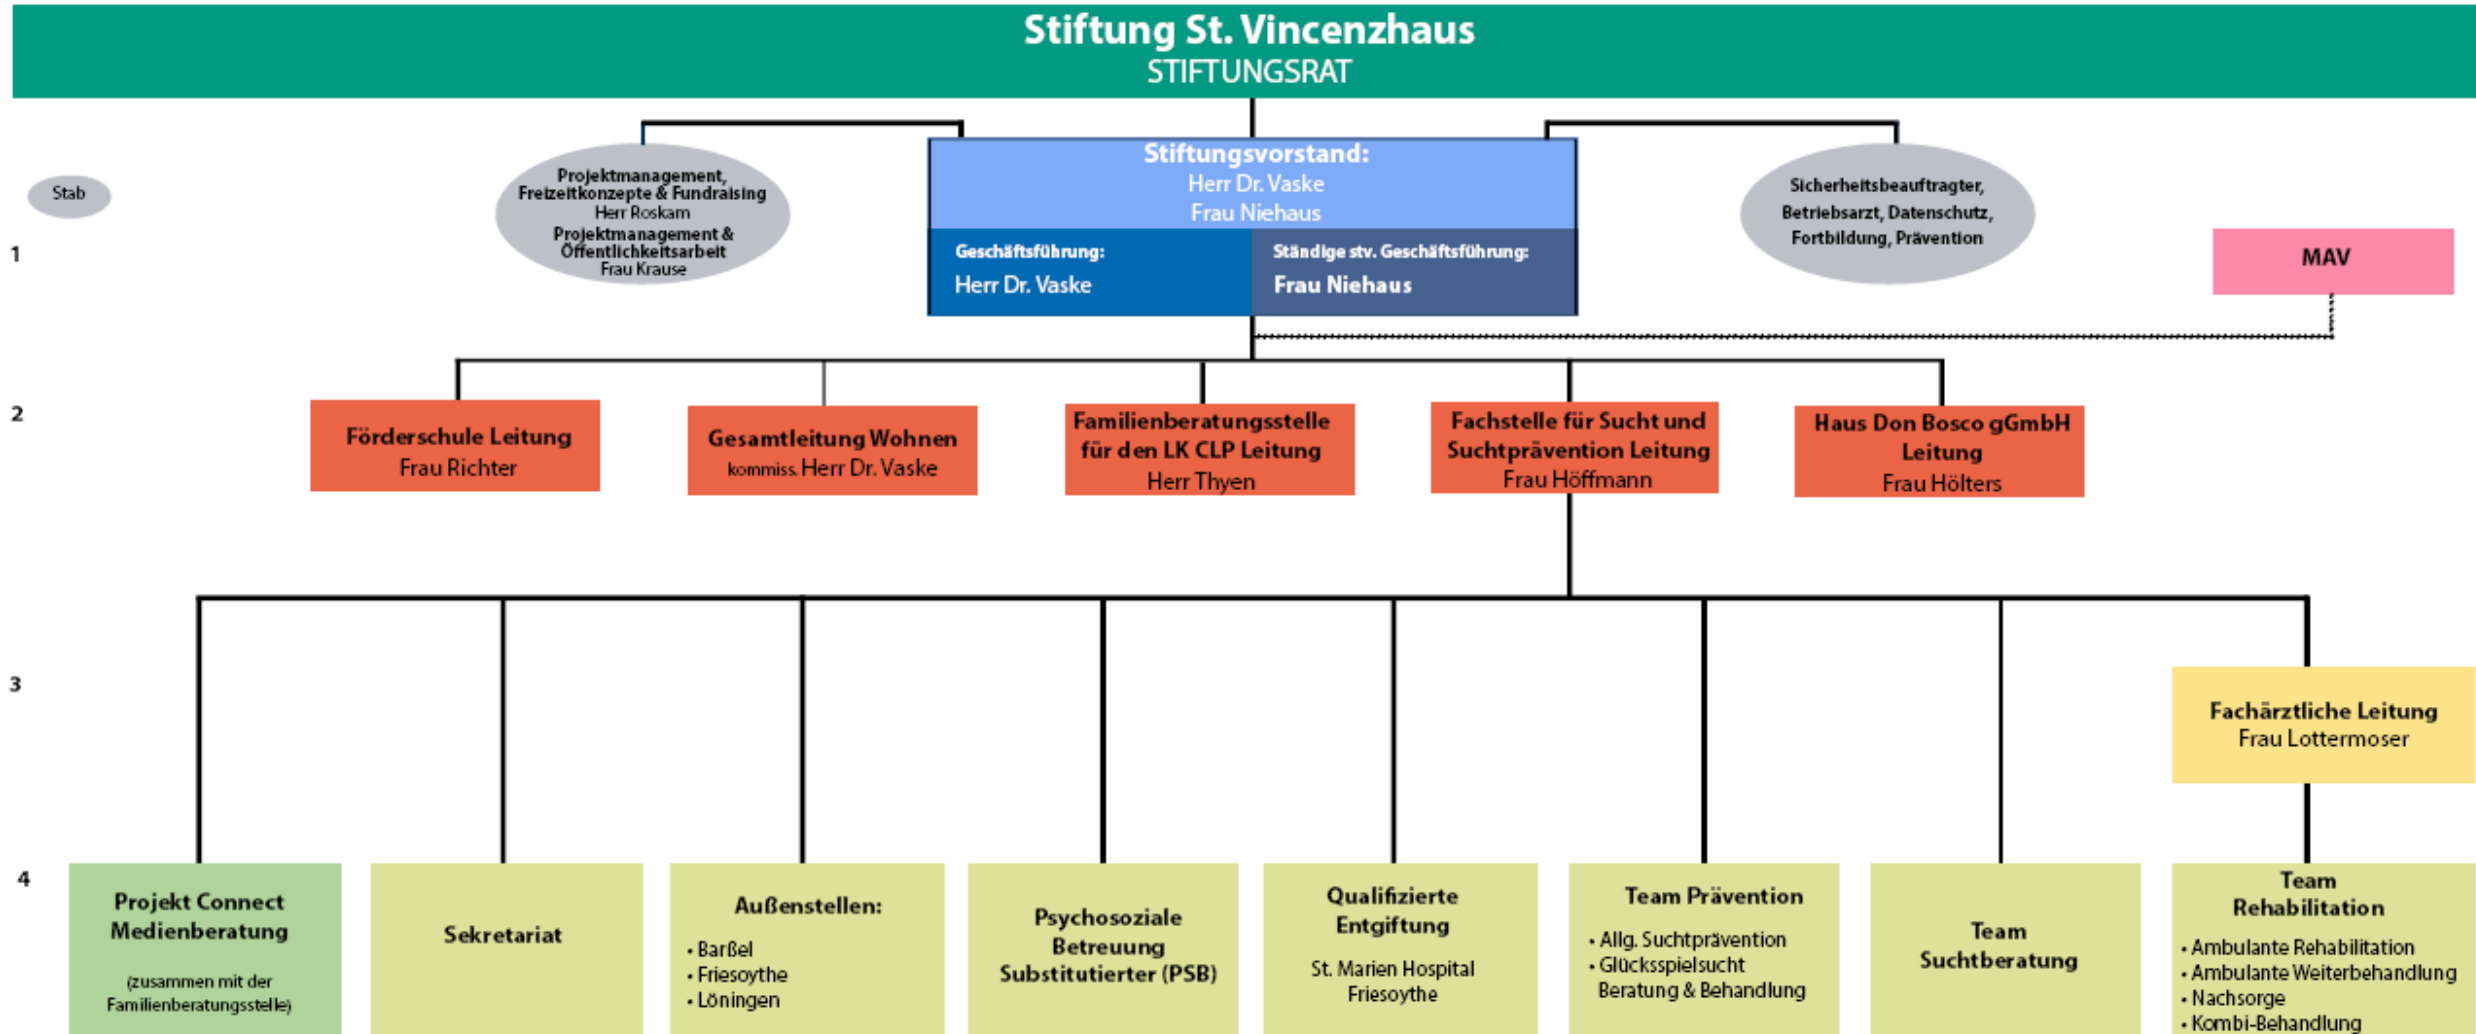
Stiftung St. Vincenzhaus
STIFTUNGSRAT

Stab

1

Projektmanagement, Freizeitkonzepte & Fundraising
Herr Roskam
Projektmanagement & Öffentlichkeitsarbeit
Frau Krause

Stiftungsvorstand:
Herr Dr. Vaske
Frau Niehaus

Geschäftsführung:
Herr Dr. Vaske

Ständige stv. Geschäftsführung:
Frau Niehaus

Sicherheitsbeauftragter, Betriebsarzt, Datenschutz, Fortbildung, Prävention

MAV

2

Förderschule Leitung
Frau Richter

Gesamtleitung Wohnen
kommiss. Herr Dr. Vaske

Familienberatungsstelle für den LK CLP Leitung
Herr Thyen

Fachstelle für Sucht und Suchtprävention Leitung
Frau Höffmann

Haus Don Bosco gGmbH Leitung
Frau Hölters

3

Fachärztliche Leitung
Frau Lottermoser

4

Projekt Connect Medienberatung
(zusammen mit der Familienberatungsstelle)

Sekretariat

Außenstellen:
• Barßel
• Friesoythe
• Löningen

Psychosoziale Betreuung Substitutierter (PSB)

Qualifizierte Entgiftung
St. Marien Hospital Friesoythe

Team Prävention
• Allg. Suchtprävention
• Glücksspielsucht Beratung & Behandlung

Team Suchtberatung

Team Rehabilitation
• Ambulante Rehabilitation
• Ambulante Weiterbehandlung
• Nachsorge
• Kombi-Behandlung